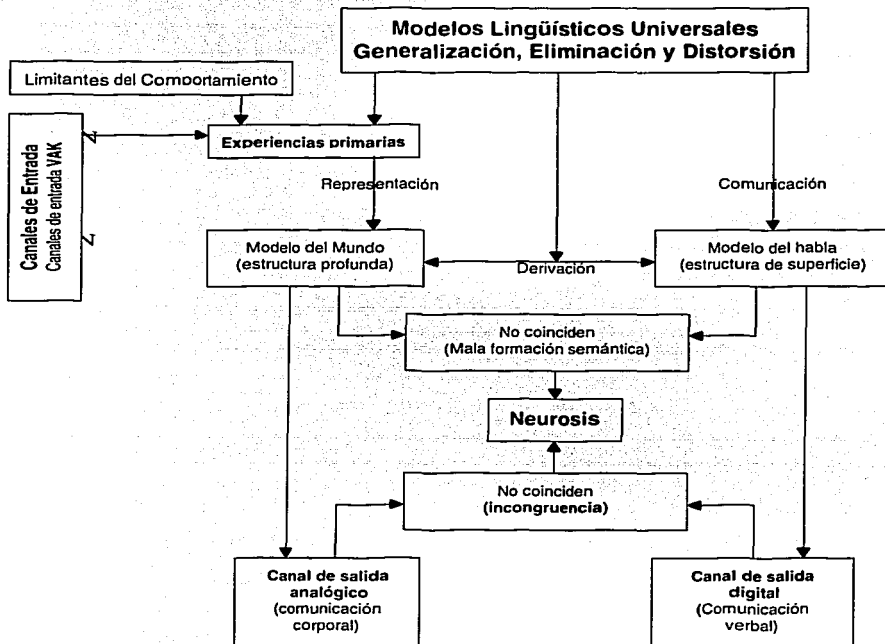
Modelos Lingüísticos Universales
Generalización, Eliminación y Distorsión

Limitantes del Comportamiento

Canales de Entrada
Canales de entrada VAK

Experiencias primarias

Representación

Comunicación

Modelo del Mundo
(estructura profunda)

Derivación

Modelo del habla
(estructura de superficie)

No coinciden
(Mala formación semántica)

Neurosis

No coinciden
(incongruencia)

Canal de salida analógico
(comunicación corporal)

Canal de salida digital
(Comunicación verbal)